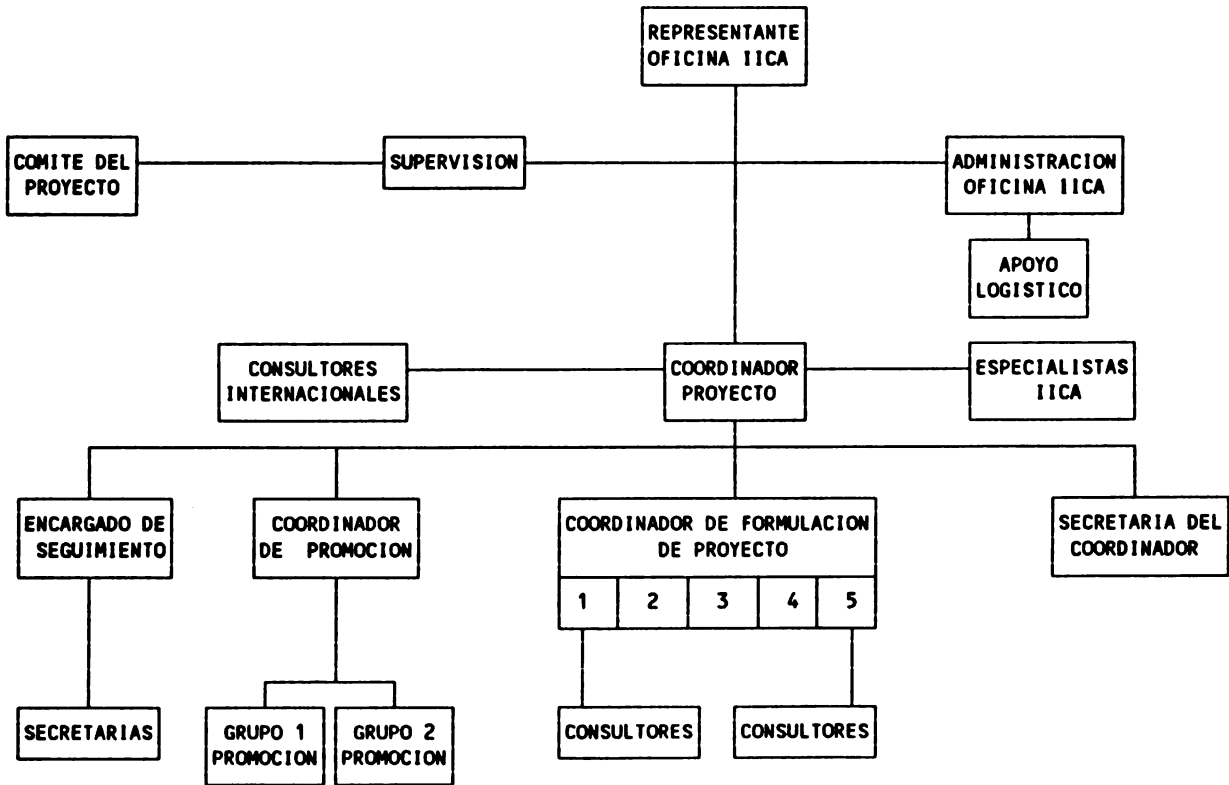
REPRESENTANTE OFICINA IICA

COMITE DEL PROYECTO

SUPERVISION

ADMINISTRACION OFICINA IICA

APOYO LOGISTICO

CONSULTORES INTERNACIONALES

COORDINADOR PROYECTO

ESPECIALISTAS IICA

ENCARGADO DE SEGUIMIENTO

COORDINADOR DE PROMOCION

COORDINADOR DE FORMULACION DE PROYECTO

| 1 | 2 | 3 | 4 | 5 |
|---|---|---|---|---|

SECRETARIA DEL COORDINADOR

SECRETARIAS

GRUPO 1 PROMOCION

GRUPO 2 PROMOCION

CONSULTORES

CONSULTORES